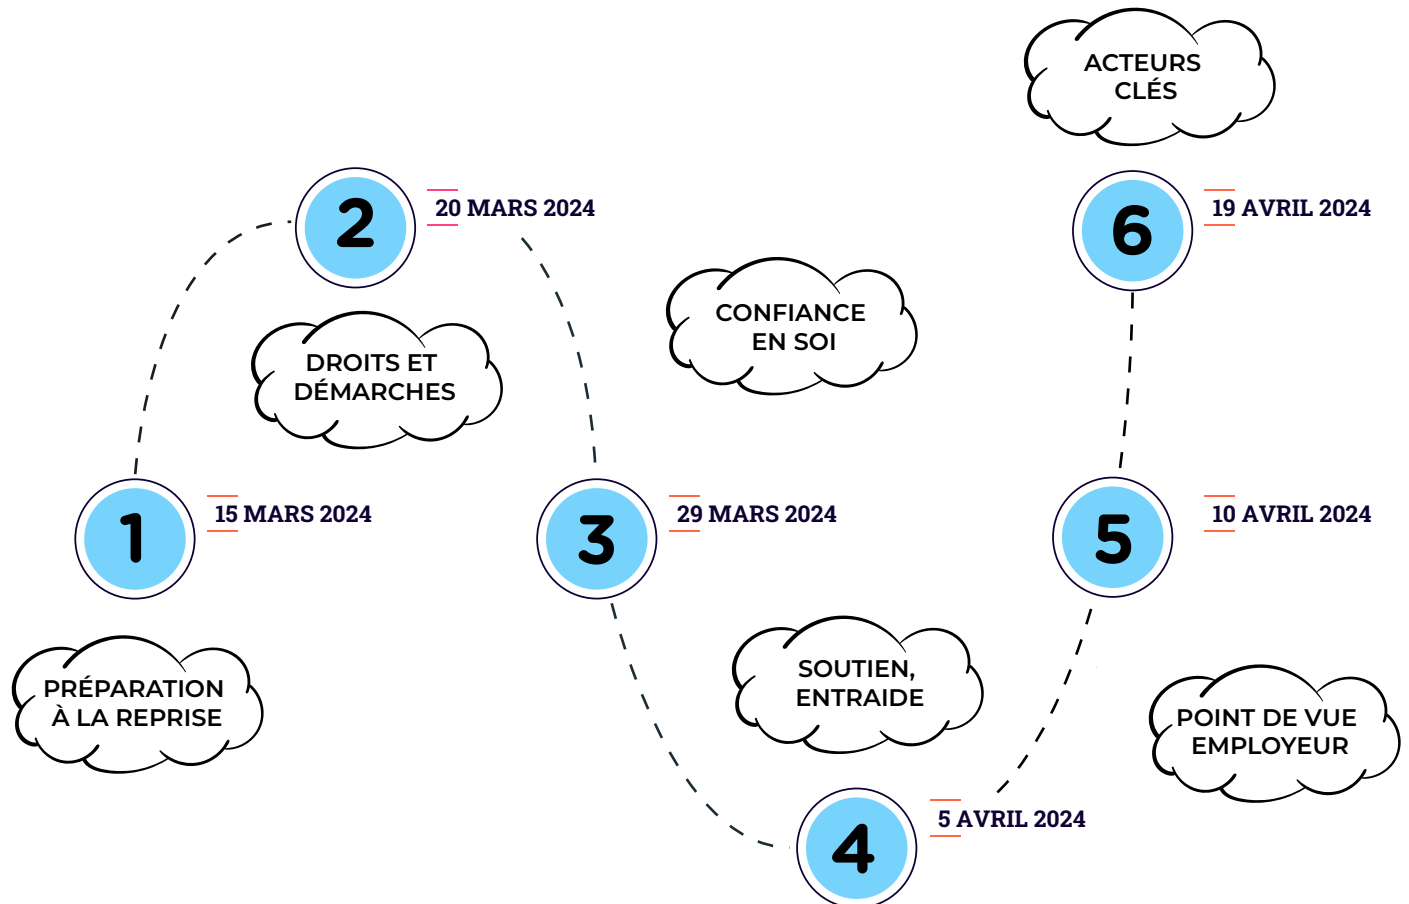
ACTEURS CLÉS

2

20 MARS 2024

6

19 AVRIL 2024

CONFIANCE EN SOI

DROITS ET DÉMARCHES

1

15 MARS 2024

3

29 MARS 2024

5

10 AVRIL 2024

PRÉPARATION À LA REPRISE

SOUTIEN, ENTRAIDE

POINT DE VUE EMPLOYEUR

4

5 AVRIL 2024